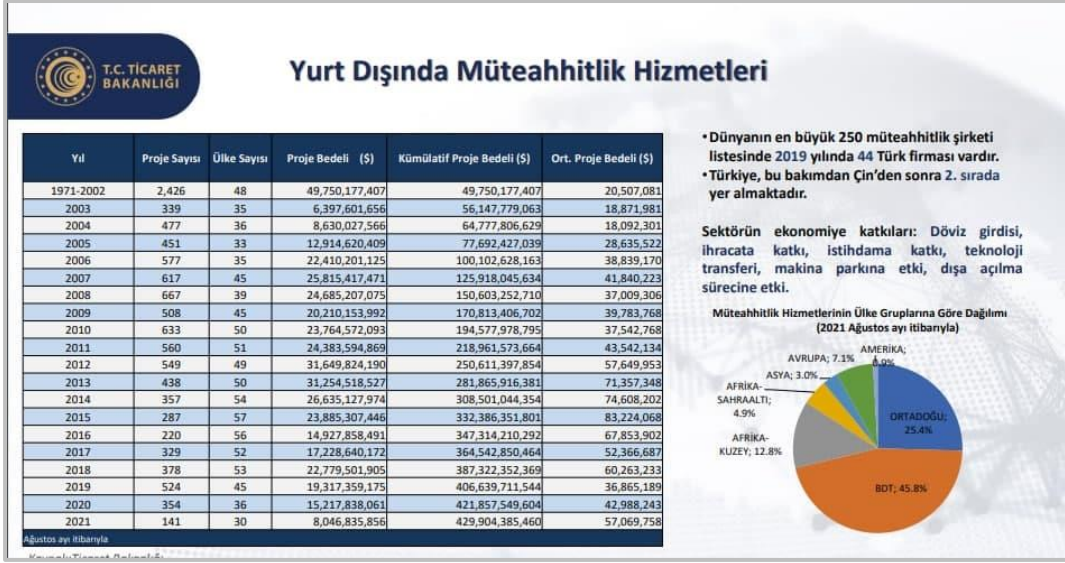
T.C. TİCARET BAKANLIĞI

Yurt Dışında Müteahhitlik Hizmetleri

| Yıl | Proje Sayısı | Ülke Sayısı | Proje Bedeli ($) | Kümülatif Proje Bedeli ($) | Ort. Proje Bedeli ($) |
|---|---|---|---|---|---|
| 1971-2002 | 2,426 | 48 | 49,750,177,407 | 49,750,177,407 | 20,507,081 |
| 2003 | 339 | 35 | 6,397,601,656 | 56,147,779,063 | 18,871,981 |
| 2004 | 477 | 36 | 8,630,027,566 | 64,777,806,629 | 18,092,301 |
| 2005 | 451 | 33 | 12,914,620,409 | 77,692,427,039 | 28,635,522 |
| 2006 | 577 | 35 | 22,410,201,125 | 100,102,628,163 | 38,839,170 |
| 2007 | 617 | 45 | 25,815,417,471 | 125,918,045,634 | 41,840,223 |
| 2008 | 667 | 39 | 24,685,207,075 | 150,603,252,710 | 37,009,306 |
| 2009 | 508 | 45 | 20,210,153,992 | 170,813,406,702 | 39,783,768 |
| 2010 | 633 | 50 | 23,764,572,093 | 194,577,978,795 | 37,542,768 |
| 2011 | 560 | 51 | 24,383,594,869 | 218,961,573,664 | 43,542,134 |
| 2012 | 549 | 49 | 31,649,824,190 | 250,611,397,854 | 57,649,953 |
| 2013 | 438 | 50 | 31,254,518,527 | 281,865,916,381 | 71,357,348 |
| 2014 | 357 | 54 | 26,635,127,974 | 308,501,044,354 | 74,608,202 |
| 2015 | 287 | 57 | 23,885,307,446 | 332,386,351,801 | 83,224,068 |
| 2016 | 220 | 56 | 14,927,858,491 | 347,314,210,292 | 67,853,902 |
| 2017 | 329 | 52 | 17,228,640,172 | 364,542,850,464 | 52,366,687 |
| 2018 | 378 | 53 | 22,779,501,905 | 387,322,352,369 | 60,263,233 |
| 2019 | 524 | 45 | 19,317,359,175 | 406,639,711,544 | 36,865,189 |
| 2020 | 354 | 36 | 15,217,838,061 | 421,857,549,604 | 42,988,243 |
| 2021 | 141 | 30 | 8,046,835,856 | 429,904,385,460 | 57,069,758 |

Ağustos ayı itibarıyla
Kaynak: Ticaret Bakanlığı

• Dünyanın en büyük 250 müteahhitlik şirketi listesinde 2019 yılında 44 Türk firması vardır.
• Türkiye, bu bakımdan Çin'den sonra 2. sırada yer almaktadır.

Sektörün ekonomiye katkıları: Döviz girdisi, ihracata katkı, istihdama katkı, teknoloji transferi, makina parkına etki, dışa açılma sürecine etki.

Müteahhitlik Hizmetlerinin Ülke Gruplarına Göre Dağılımı (2021 Ağustos ayı itibarıyla)

AMERİKA; 0.9%
AVRUPA; 7.1%
ASYA; 3.0%
AFRİKA-SAHRAALTI; 4.9%
ORTADOĞU; 25.4%
AFRİKA-KUZEY; 12.8%
BDT; 45.8%